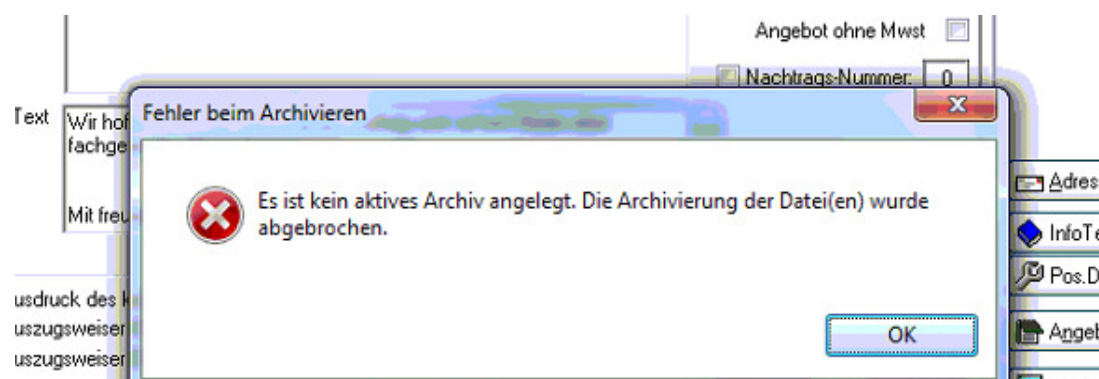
Angebot ohne Mwst

Nachtrags-Nummer: 0

Text

Wir hof
fachge

Mit freu

Fehler beim Archivieren

Es ist kein aktives Archiv angelegt. Die Archivierung der Datei(en) wurde abgebrochen.

OK

Adres

InfoTe

Pos.D

Angeb

usdruck des k
uszugsweiser
uszugsweiser